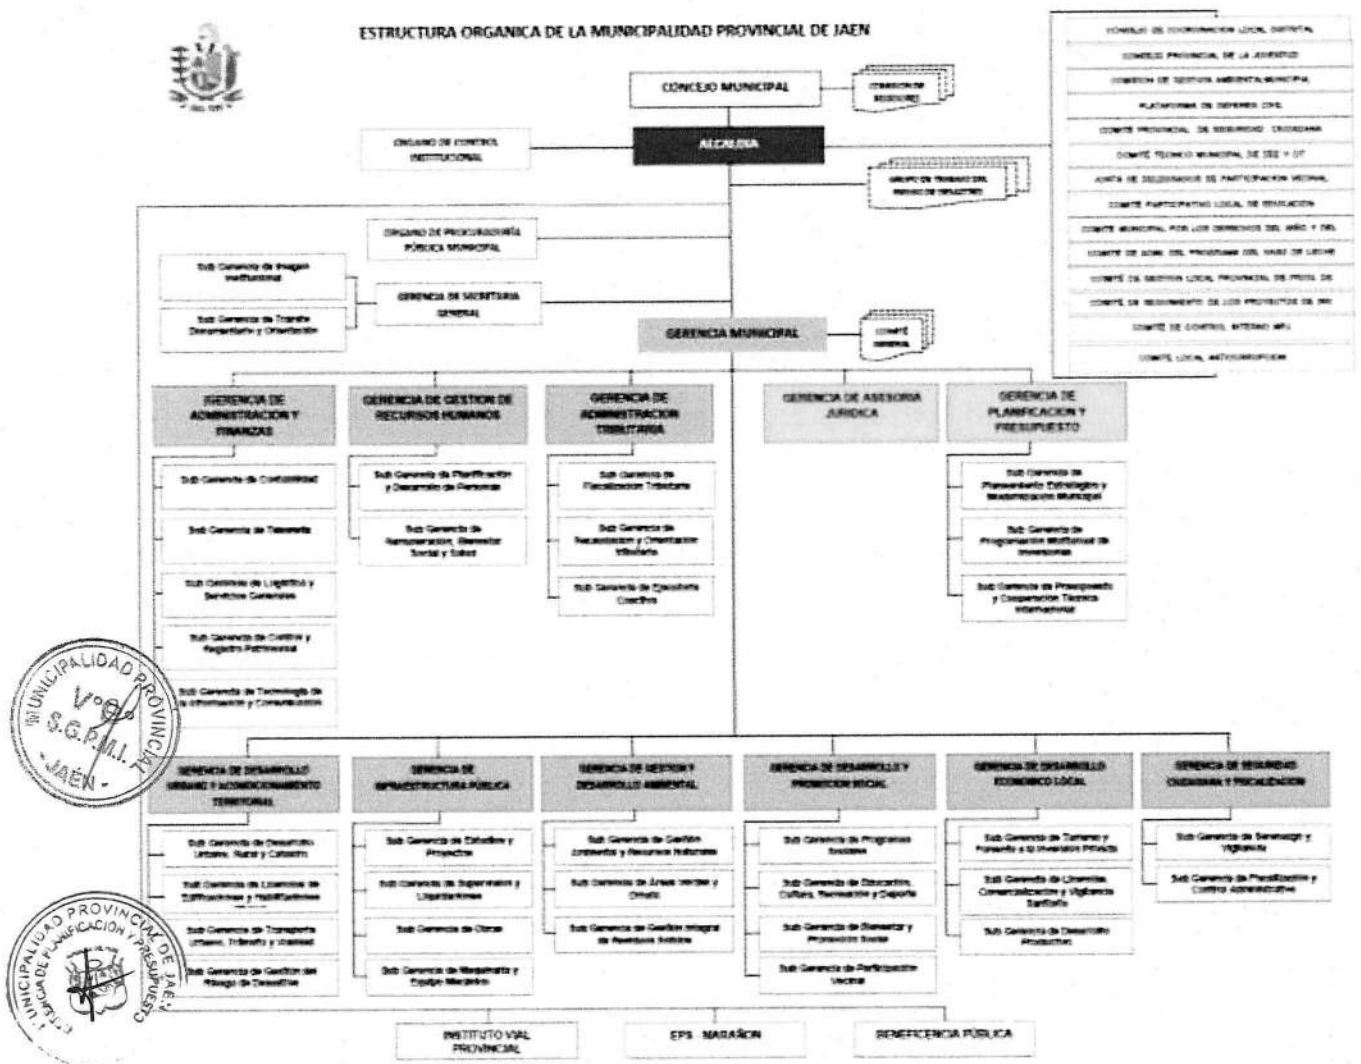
ESTRUCTURA ORGANICA DE LA MUNICIPALIDAD PROVINCIAL DE JAEN

CONCEJO MUNICIPAL

COMISION DE REGIDORES

ORGANO DE CONTROL INSTITUCIONAL

ALCALDIA

GRUPO DE TRABAJO DEL MANEJO DE DESASTRES

CONSEJO DE COORDINACION LOCAL DISTRITAL

CONSEJO PROVINCIAL DE LA JUVENTUD

COMISION DE GESTION AMBIENTAL MUNICIPAL

PLATAFORMA DE DEFENSA CIVIL

COMITE PROVINCIAL DE SEGURIDAD CIUDADANA

COMITE TECNICO MUNICIPAL DE SSE Y ST

JUNTA DE DELEGADOS DE PARTICIPACION VECINAL

COMITE PARTICIPATIVO LOCAL DE EVALUACION

COMITE MUNICIPAL POR LOS DERECHOS DEL NIÑO Y DEL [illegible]

COMITE DE ADMI. DEL PROGRAMA DEL VASO DE LECHE

COMITE DE GESTION LOCAL PROVINCIAL DE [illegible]

COMITE DE SEGUIMIENTO DE LOS PROYECTOS DE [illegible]

COMITE DE CONTROL INTERNO MPJ

COMITE LOCAL ANTICORRUPCION

ORGANO DE PROCURADURIA PUBLICA MUNICIPAL

Sub Gerencia de Imagen Institucional

Sub Gerencia de Tramite Documentario y Orientación

GERENCIA DE SECRETARIA GENERAL

GERENCIA MUNICIPAL

COMITÉ GERENCIAL

GERENCIA DE ADMINISTRACION Y FINANZAS

Sub Gerencia de Contabilidad

Sub Gerencia de Tesoreria

Sub Gerencia de Logística y Servicios Generales

Sub Gerencia de Control y Registro Patrimonial

Sub Gerencia de Tecnologia de la Informacion y Comunicación

GERENCIA DE GESTION DE RECURSOS HUMANOS

Sub Gerencia de Planificación y Desarrollo de Personas

Sub Gerencia de Remuneracion, Bienestar Social y Salud

GERENCIA DE ADMINISTRACION TRIBUTARIA

Sub Gerencia de Fiscalización Tributaria

Sub Gerencia de Recaudación y Orientacion tributaria

Sub Gerencia de Ejecutoria Coactiva

GERENCIA DE ASESORIA JURIDICA

GERENCIA DE PLANIFICACION Y PRESUPUESTO

Sub Gerencia de Planeamiento Estratégico y Modernización Municipal

Sub Gerencia de Programación Multianual de Inversiones

Sub Gerencia de Presupuesto y Cooperación Técnica Internacional

GERENCIA DE DESARROLLO URBANO Y ACONDICIONAMIENTO TERRITORIAL

Sub Gerencia de Desarrollo Urbano, Rural y Catastro

Sub Gerencia de Licencias de Edificaciones y Habilitaciones

Sub Gerencia de Transporte Urbano, Transito y Vialidad

Sub Gerencia de Gestion del Riesgo de Desastres

GERENCIA DE INFRAESTRUCTURA PUBLICA

Sub Gerencia de Estudios y Proyectos

Sub Gerencia de Supervision y Liquidaciones

Sub Gerencia de Obras

Sub Gerencia de Maquinaria y Equipo Mecánico

GERENCIA DE GESTION Y DESARROLLO AMBIENTAL

Sub Gerencia de Gestión Ambiental y Recursos Naturales

Sub Gerencia de Areas Verdes y Ornato

Sub Gerencia de Gestión Integral de Residuos Solidos

GERENCIA DE DESARROLLO Y PROMOCION SOCIAL

Sub Gerencia de Programas Sociales

Sub Gerencia de Educación, Cultura, Recreación y Deporte

Sub Gerencia de Bienestar y Promoción Social

Sub Gerencia de Participación Vecinal

GERENCIA DE DESARROLLO ECONOMICO LOCAL

Sub Gerencia de Turismo y Fomento a la Inversión Privada

Sub Gerencia de Licencias, Comercialización y Vigilancia Sanitaria

Sub Gerencia de Desarrollo Productivo

GERENCIA DE SEGURIDAD CIUDADANA Y FISCALIZACION

Sub Gerencia de Serenazgo y Vigilancia

Sub Gerencia de Fiscalización y Control Administrativo

INSTITUTO VIAL PROVINCIAL

EPS MARAÑON

BENEFICENCIA PÚBLICA

MUNICIPALIDAD PROVINCIAL
V°B°
S.G.P.M.I.
JAEN

MUNICIPALIDAD PROVINCIAL DE JAEN
GERENCIA DE PLANIFICACION Y PRESUPUESTO